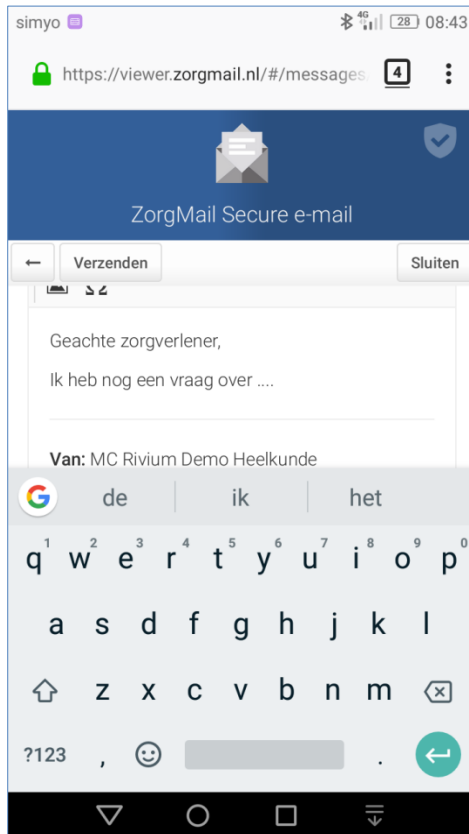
simyo 4G 28 08:43

https://viewer.zorgmail.nl/#/messages 4

ZorgMail Secure e-mail

← Verzenden Sluiten

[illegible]

Geachte zorgverlener,

Ik heb nog een vraag over ....

Van: MC Rivium Demo Heelkunde

de ik het

q 1 w 2 e 3 r 4 t 5 y 6 u 7 i 8 o 9 p 0

a s d f g h j k l

z x c v b n m

?123 , .